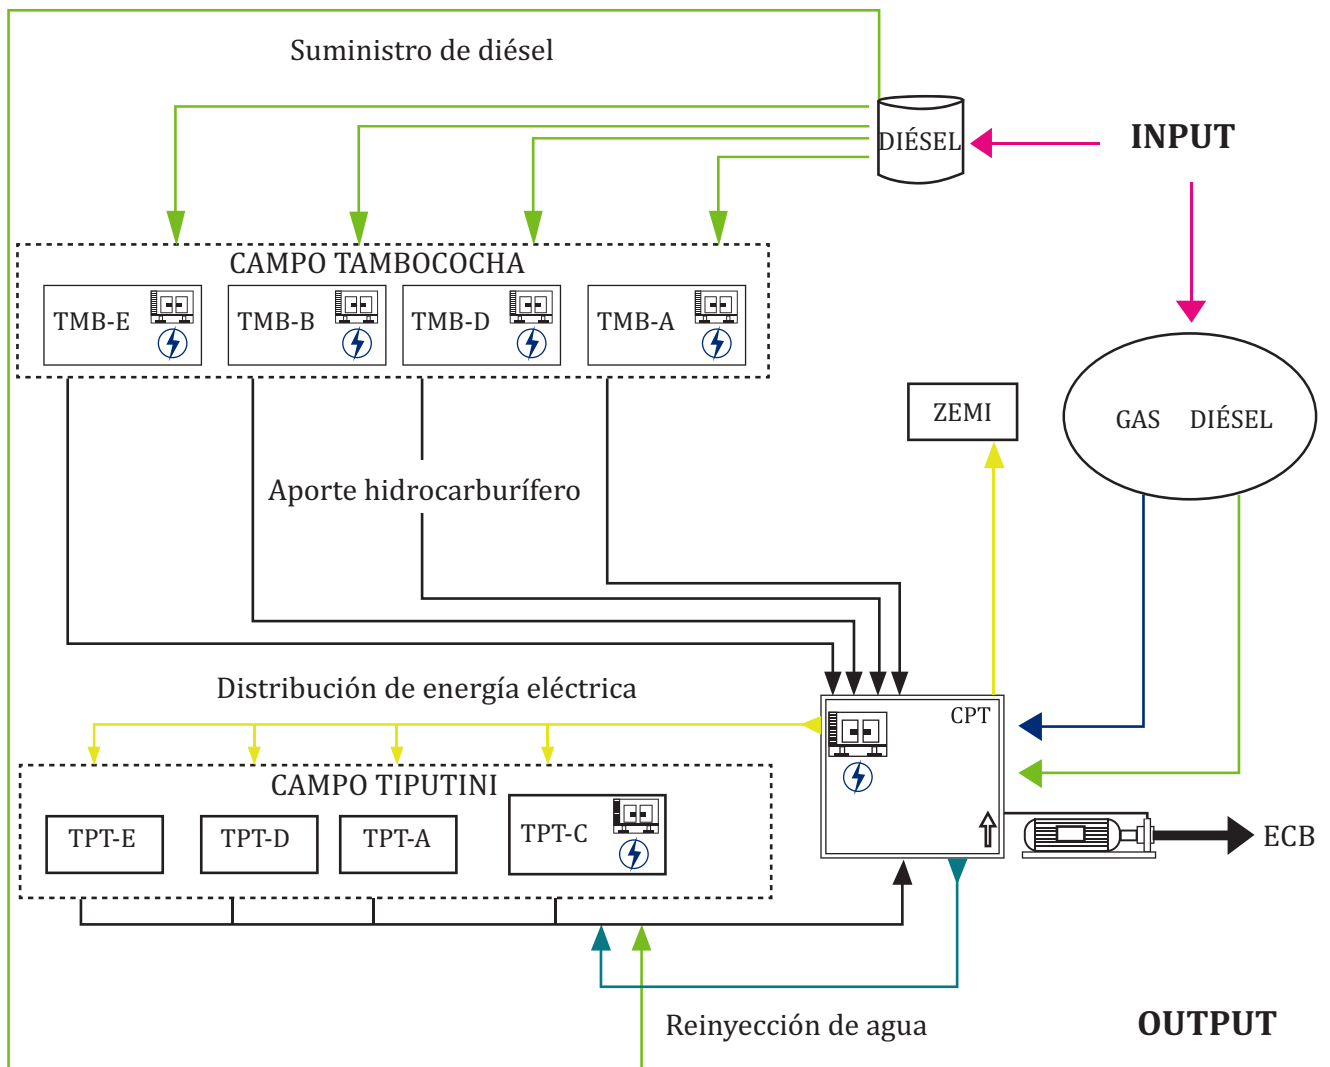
Suministro de diésel

DIÉSEL

INPUT

CAMPO TAMBOCOCHA

TMB-E

TMB-B

TMB-D

TMB-A

ZEMI

GAS DIÉSEL

Aporte hidrocarburífero

Distribución de energía eléctrica

CPT

CAMPO TIPUTINI

TPT-E

TPT-D

TPT-A

TPT-C

ECB

Reinyección de agua

OUTPUT